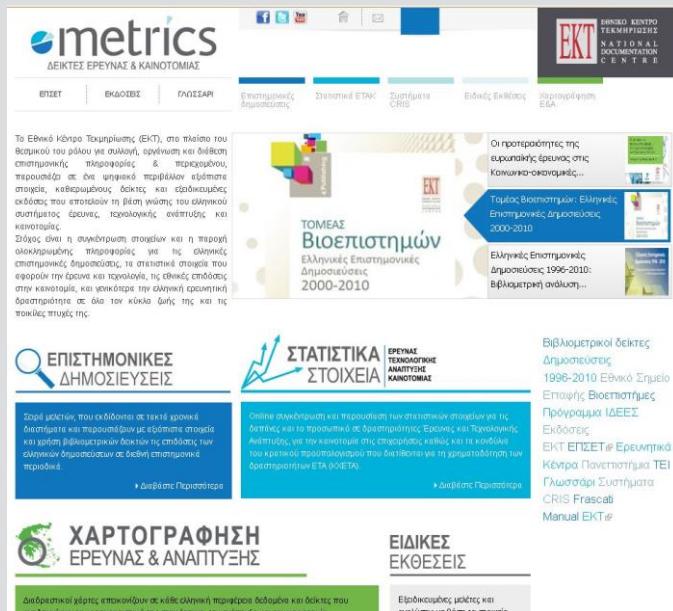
emetrics
ΔΕΙΚΤΕΣ ΕΡΕΥΝΑΣ & ΚΑΙΝΟΤΟΜΙΑΣ

ΕΚΤ
ΕΘΝΙΚΟ ΚΕΝΤΡΟ ΤΕΚΜΗΡΙΩΣΗΣ
NATIONAL DOCUMENTATION CENTRE

ΕΠΣΕΤ ΕΚΔΟΣΕΙΣ ΓΛΩΣΣΑΡΙ

Επιστημονικές Δημοσιεύσεις | Στατιστικά ΕΤΑΚ | Συστήματα CRIS | Ειδικές Εκθέσεις | Χαρτογράφηση Ε&Α

Το Εθνικό Κέντρο Τεκμηρίωσης (ΕΚΤ), στο πλαίσιο του θεσμικού του ρόλου για συλλογή, οργάνωση και διάθεση επιστημονικής πληροφορίας & περιεχομένου, παρουσιάζει σε ένα ψηφιακό περιβάλλον αξιόπιστα στοιχεία, καθιερωμένους δείκτες και εξειδικευμένες εκδόσεις που αποτελούν τη βάση γνώσης του ελληνικού συστήματος έρευνας, τεχνολογικής ανάπτυξης και καινοτομίας.
Στόχος είναι η συγκέντρωση στοιχείων και η παροχή ολοκληρωμένης πληροφορίας για τις ελληνικές επιστημονικές δημοσιεύσεις, τα στατιστικά στοιχεία που αφορούν την έρευνα και τεχνολογία, τις εθνικές επιδόσεις στην καινοτομία, και γενικότερα την ελληνική ερευνητική δραστηριότητα σε όλο τον κύκλο ζωής της και τις ποικίλες πτυχές της.

ΤΟΜΕΑΣ
Βιοεπιστημών
Ελληνικές Επιστημονικές Δημοσιεύσεις
2000-2010

Οι προτεραιότητες της ευρωπαϊκής έρευνας στις Κοινωνικο-οικονομικές...

Τομέας Βιοεπιστημών: Ελληνικές Επιστημονικές Δημοσιεύσεις 2000-2010

Ελληνικές Επιστημονικές Δημοσιεύσεις 1996-2010: Βιβλιομετρική ανάλυση...

ΕΠΙΣΤΗΜΟΝΙΚΕΣ ΔΗΜΟΣΙΕΥΣΕΙΣ

Σειρά μελετών, που εκδίδονται σε τακτά χρονικά διαστήματα και παρουσιάζουν με αξιόπιστα στοιχεία και χρήση βιβλιομετρικών δεικτών τις επιδόσεις των ελληνικών δημοσιεύσεων σε διεθνή επιστημονικά περιοδικά.

▸ Διαβάστε Περισσότερα

ΣΤΑΤΙΣΤΙΚΑ ΣΤΟΙΧΕΙΑ
ΕΡΕΥΝΑΣ ΤΕΧΝΟΛΟΓΙΚΗΣ ΑΝΑΠΤΥΞΗΣ ΚΑΙΝΟΤΟΜΙΑΣ

Online συγκέντρωση και παρουσίαση των στατιστικών στοιχείων για τις δαπάνες και το προσωπικό σε δραστηριότητες Έρευνας και Τεχνολογικής Ανάπτυξης, για την καινοτομία στις επιχειρήσεις καθώς και τα κονδύλια του κρατικού προϋπολογισμού που διατίθενται για τη χρηματοδότηση των δραστηριοτήτων ΕΤΑ (ΚΧΕΤΑ).

▸ Διαβάστε Περισσότερα

Βιβλιομετρικοί δείκτες Δημοσιεύσεις 1996-2010 Εθνικό Σημείο Επαφής Βιοεπιστήμες Πρόγραμμα ΙΔΕΕΣ Εκδόσεις ΕΚΤ ΕΠΣΕΤ Ερευνητικά Κέντρα Πανεπιστήμια ΤΕΙ Γλωσσάρι Συστήματα CRIS Frascati Manual ΕΚΤ

ΧΑΡΤΟΓΡΑΦΗΣΗ ΕΡΕΥΝΑΣ & ΑΝΑΠΤΥΞΗΣ

Διαδραστικοί χάρτες αποκονίζουν σε κάθε ελληνική περιφέρεια δεδομένα και δείκτες που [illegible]

ΕΙΔΙΚΕΣ ΕΚΘΕΣΕΙΣ

Εξειδικευμένες μελέτες και αναλύσεις με βάση τα στοιχεία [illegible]